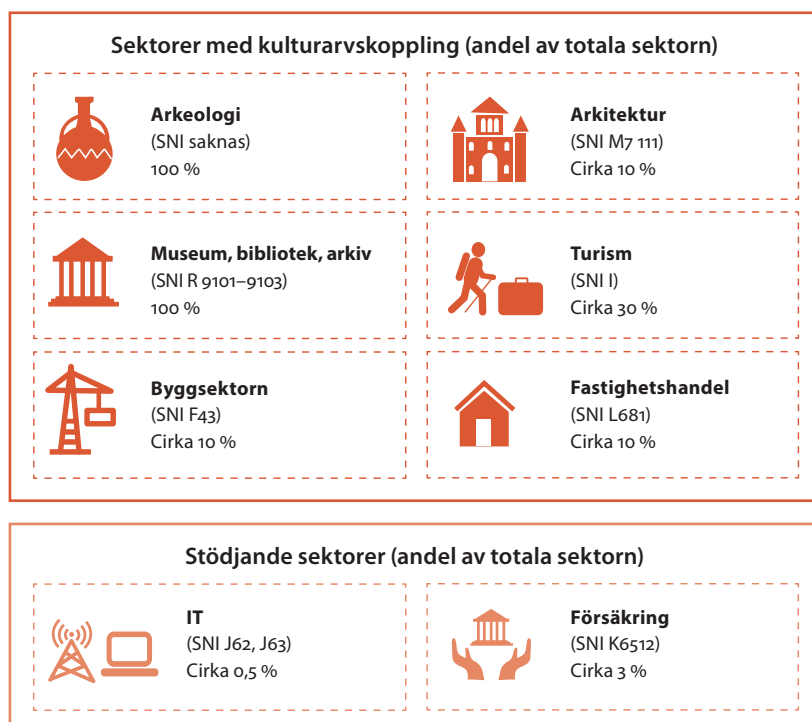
Sektorer med kulturarvskoppling (andel av totala sektorn)

Arkeologi
(SNI saknas)
100 %

Arkitektur
(SNI M7 111)
Cirka 10 %

Museum, bibliotek, arkiv
(SNI R 9101–9103)
100 %

Turism
(SNI I)
Cirka 30 %

Byggsektorn
(SNI F43)
Cirka 10 %

Fastighetshandel
(SNI L681)
Cirka 10 %

Stödjande sektorer (andel av totala sektorn)

IT
(SNI J62, J63)
Cirka 0,5 %

Försäkring
(SNI K6512)
Cirka 3 %